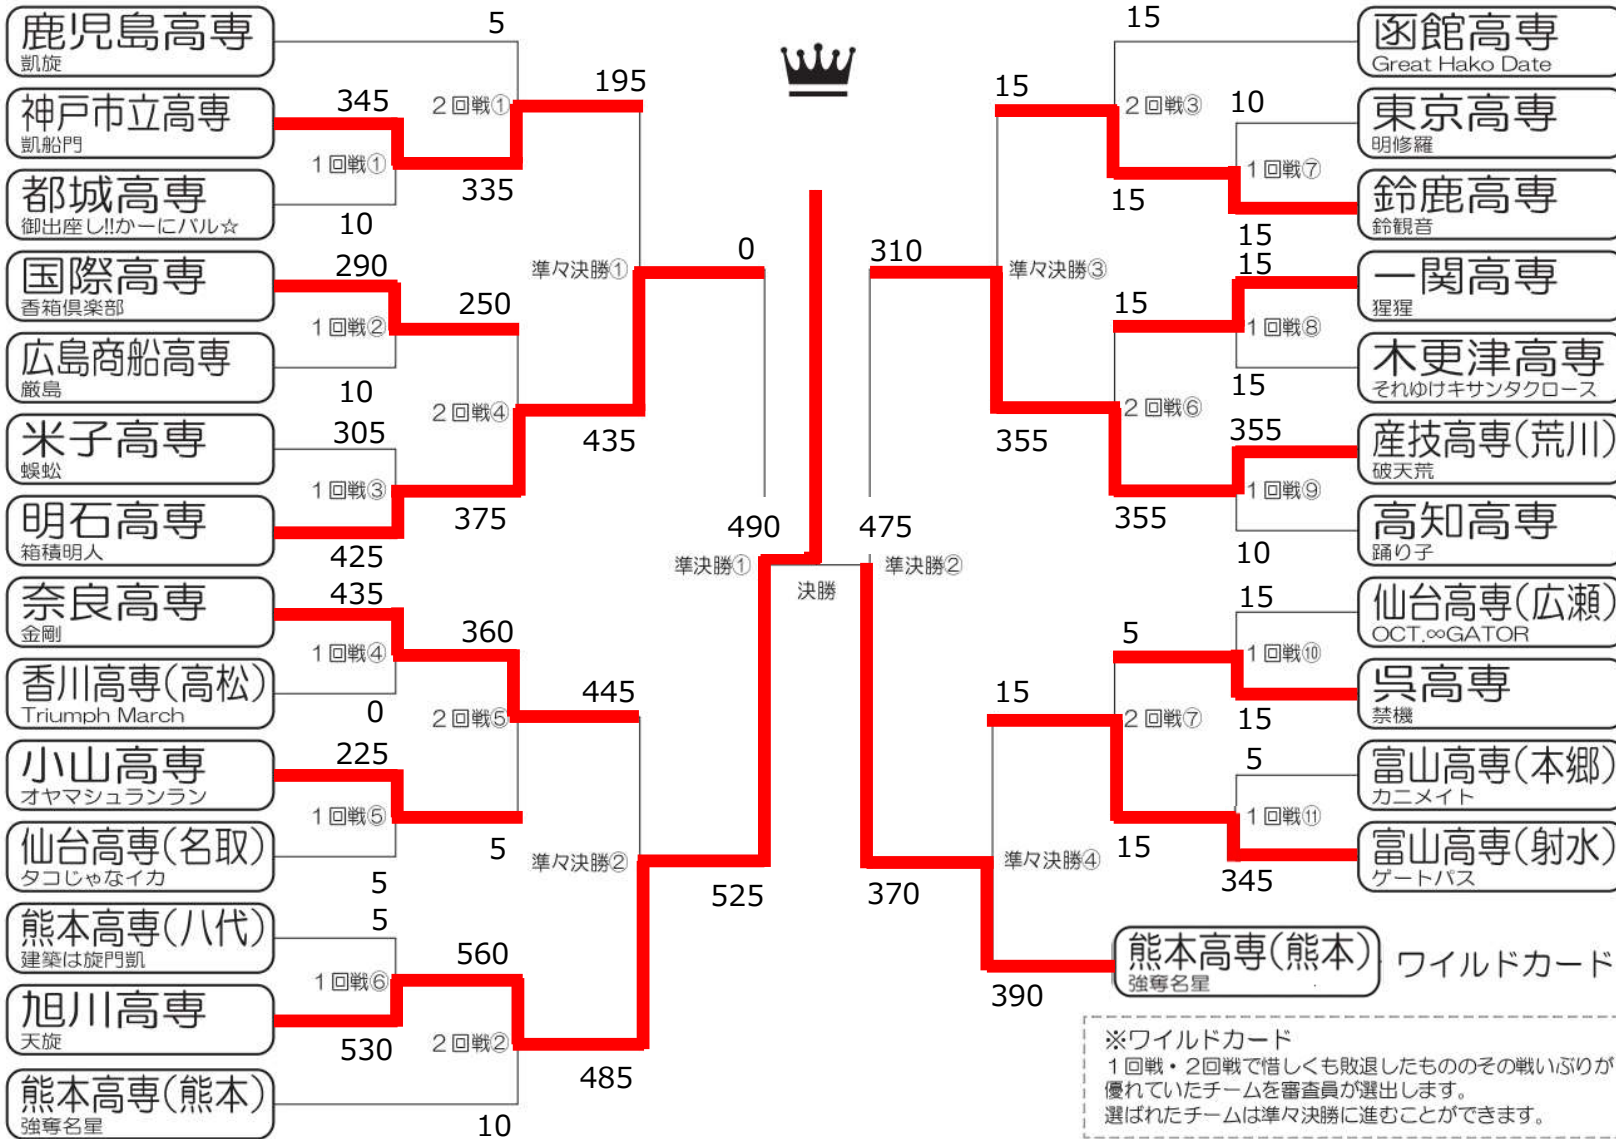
鹿児島高専
凱旋
5
2回戦①
195
神戸市立高専
凱船門
345
1回戦①
335
都城高専
御出座し!!かーにバル☆
10
国際高専
香箱倶楽部
290
準々決勝①
0
250
1回戦②
広島商船高専
厳島
10
2回戦④
米子高専
蜈蚣
305
435
1回戦③
明石高専
箱積明人
375
425
490
準決勝①
決勝
奈良高専
金剛
435
1回戦④
360
香川高専(高松)
Triumph March
0
445
2回戦⑤
小山高専
オヤマシュランラン
225
1回戦⑤
仙台高専(名取)
タコじゃなイカ
5
準々決勝②
5
525
熊本高専(八代)
建築は旋門凱
5
1回戦⑥
560
旭川高専
天旋
530
2回戦②
485
熊本高専(熊本)
強奪名星
10
函館高専
Great Hako Date
15
15
2回戦③
10
東京高専
明修羅
1回戦⑦
15
鈴鹿高専
鈴観音
310
準々決勝③
15
15
一関高専
猩猩
15
1回戦⑧
木更津高専
それゆけキサンタクロース
2回戦⑥
15
355
355
産技高専(荒川)
破天荒
1回戦⑨
355
高知高専
踊り子
10
475
準決勝②
15
仙台高専(広瀬)
OCT.∞GATOR
5
1回戦⑩
15
呉高専
禁機
2回戦⑦
15
5
富山高専(本郷)
カニメイト
1回戦⑪
準々決勝④
15
富山高専(射水)
ゲートパス
345
370
熊本高専(熊本)
強奪名星
ワイルドカード
390
※ワイルドカード
1回戦・2回戦で惜しくも敗退したもののその戦いぶりが優れていたチームを審査員が選出します。
選ばれたチームは準々決勝に進むことができます。